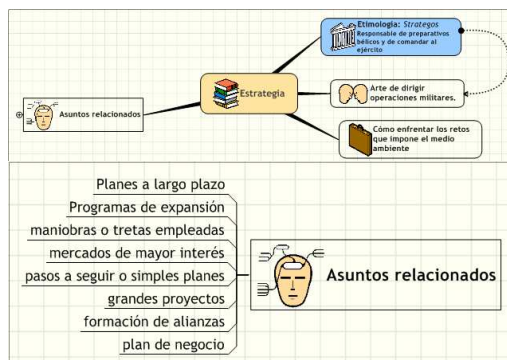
Etimología: Strategos
Responsable de preparativos bélicos y de comandar al ejército

Estrategia

Arte de dirigir operaciones militares.

Asuntos relacionados

Cómo enfrentar los retos que impone el medio ambiente

Planes a largo plazo
Programas de expansión
maniobras o tretas empleadas
mercados de mayor interés
pasos a seguir o simples planes
grandes proyectos
formación de alianzas
plan de negocio

Asuntos relacionados